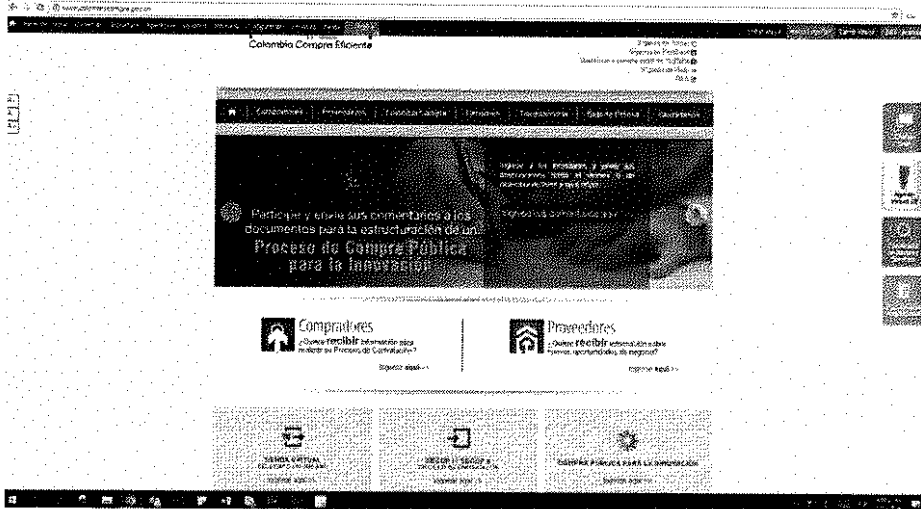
Colombia Compra Eficiente

Compradores | Proveedores | Colombia Compra | Entidades | Transparencia | Sala de Prensa | Normativa

Participe y envíe sus comentarios a los documentos para la estructuración de un Proceso de Compra Pública para la Innovación

Compradores
¿Quiere recibir información para mejorar su Proceso de Contratación?
Ingrese aquí >>

Proveedores
¿Quiere recibir información sobre nuevas oportunidades de negocio?
Ingrese aquí >>

TIENDA VIRTUAL
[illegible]
Ingrese aquí >>

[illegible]
Ingrese aquí >>

COMPRA PÚBLICA PARA LA INNOVACIÓN
Ingrese aquí >>